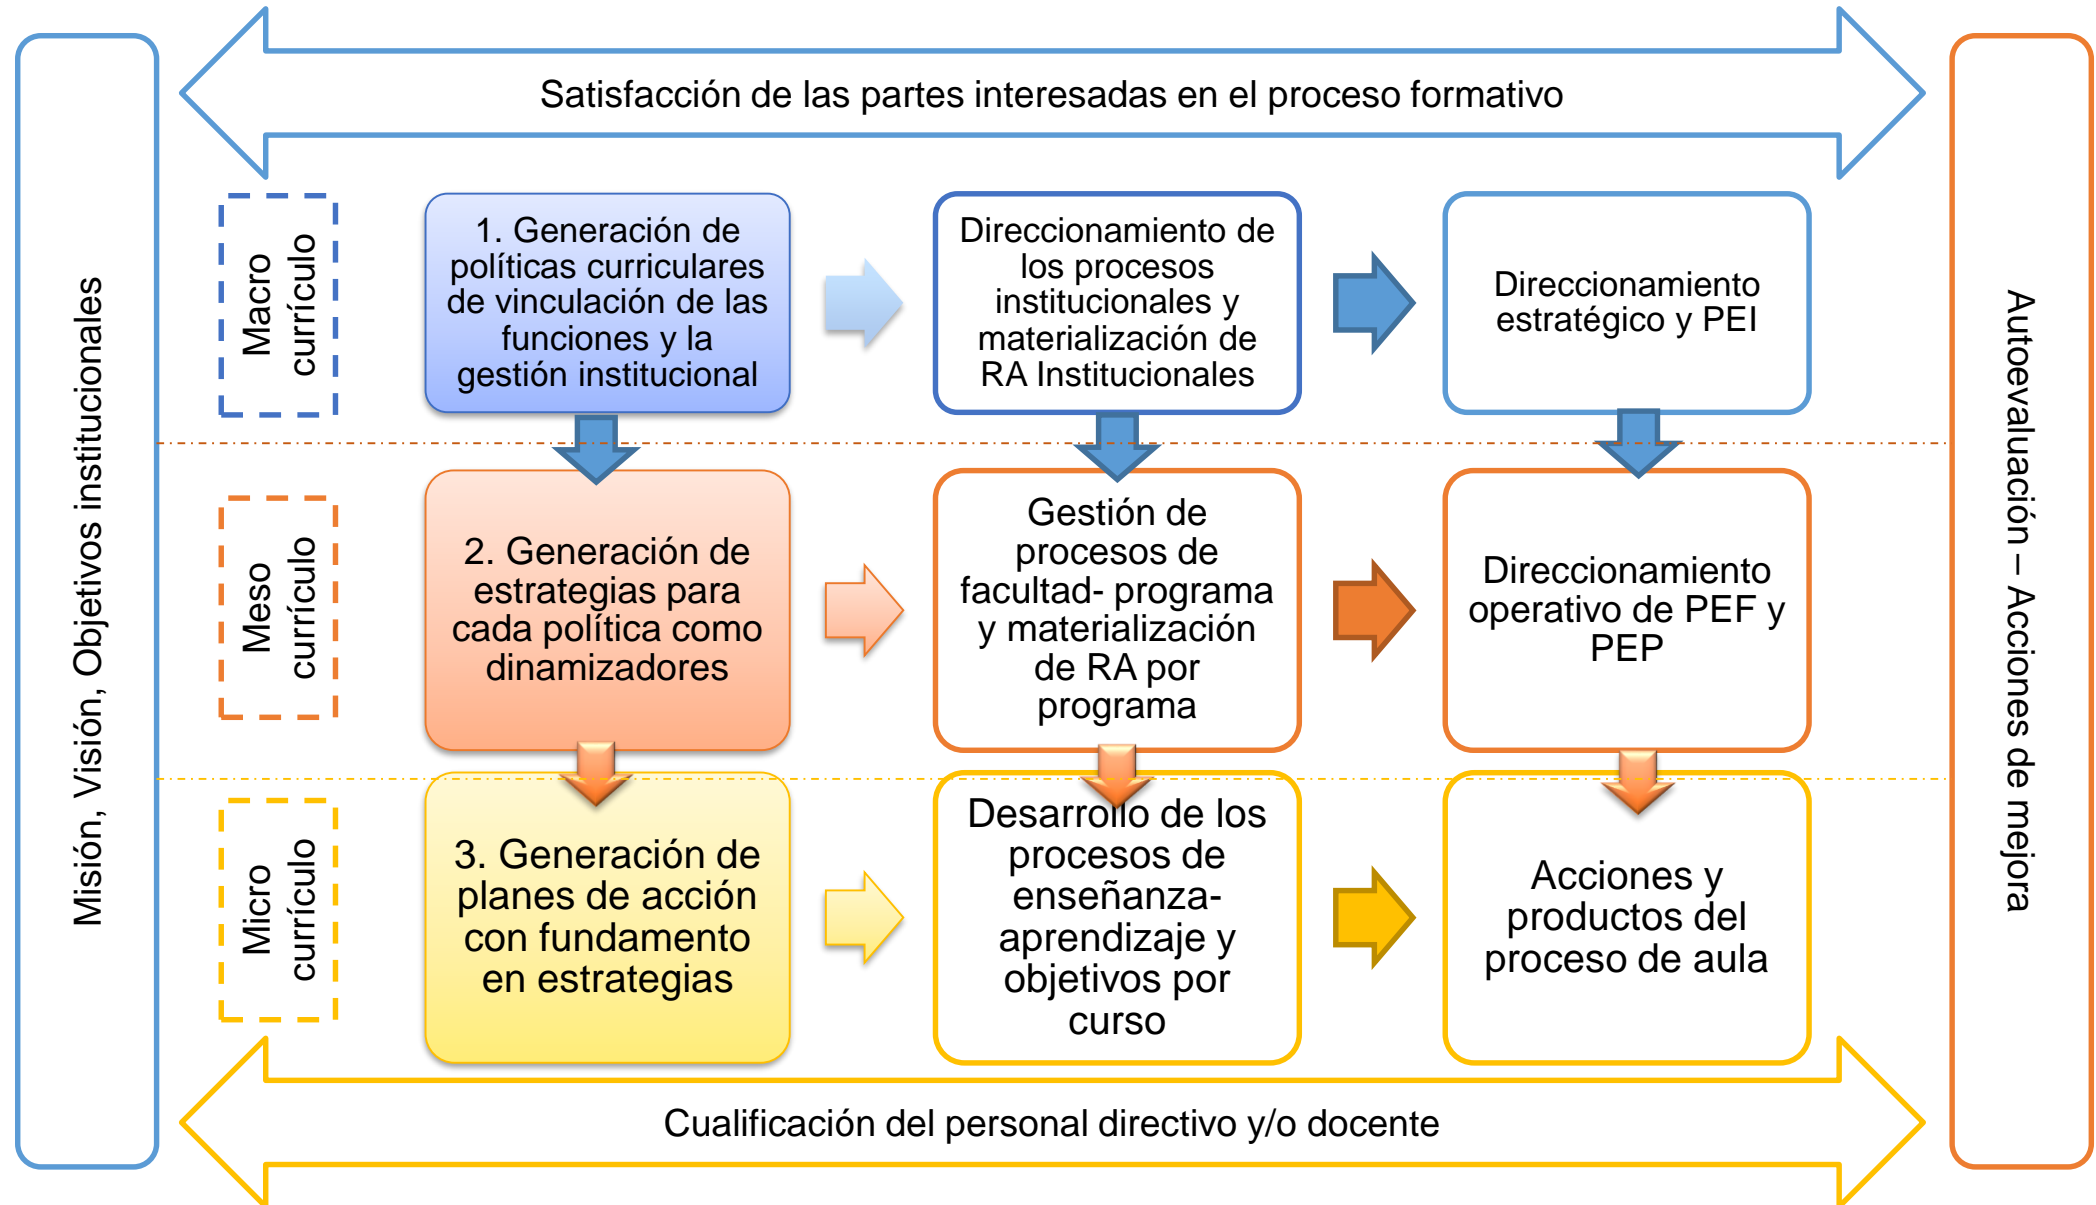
Satisfacción de las partes interesadas en el proceso formativo

Misión, Visión, Objetivos institucionales

Macro currículo

1. Generación de políticas curriculares de vinculación de las funciones y la gestión institucional

Direccionamiento de los procesos institucionales y materialización de RA Institucionales

Direccionamiento estratégico y PEI

Meso currículo

2. Generación de estrategias para cada política como dinamizadores

Gestión de procesos de facultad- programa y materialización de RA por programa

Direccionamiento operativo de PEF y PEP

Micro currículo

3. Generación de planes de acción con fundamento en estrategias

Desarrollo de los procesos de enseñanza-aprendizaje y objetivos por curso

Acciones y productos del proceso de aula

Autoevaluación – Acciones de mejora

Cualificación del personal directivo y/o docente